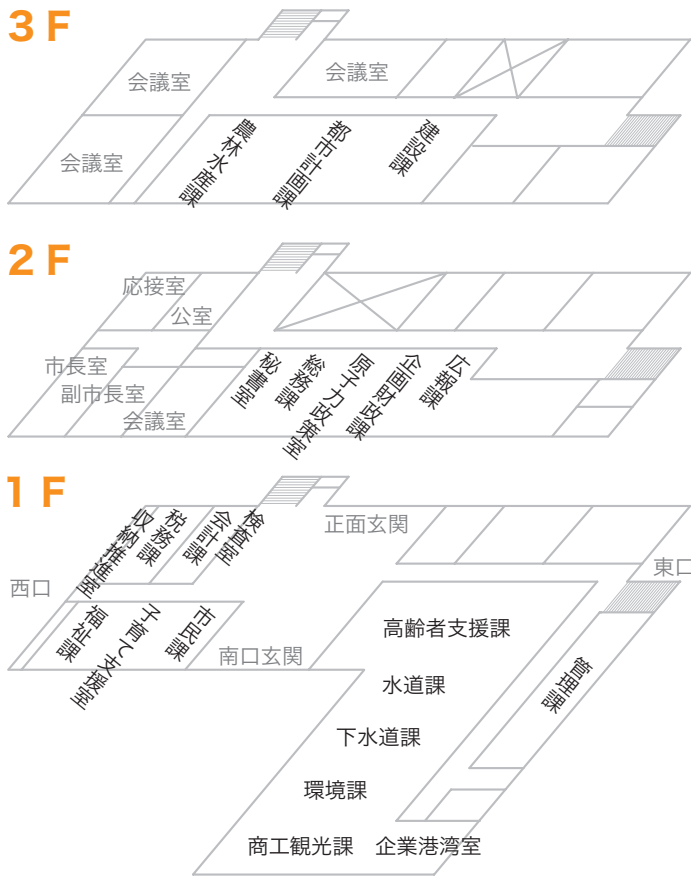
3F

会議室

会議室

会議室

農林水産課

都市計画課

建設課

2F

応接室

公室

市長室

副市長室

会議室

秘書室

総務課

原子力政策室

企画財政課

広報課

1F

正面玄関

東口

西口

収納推進室

税務課

会計課

検査室

福祉課

子育て支援室

市民課

南口玄関

高齢者支援課

水道課

下水道課

環境課

商工観光課

企業港湾室

管理課